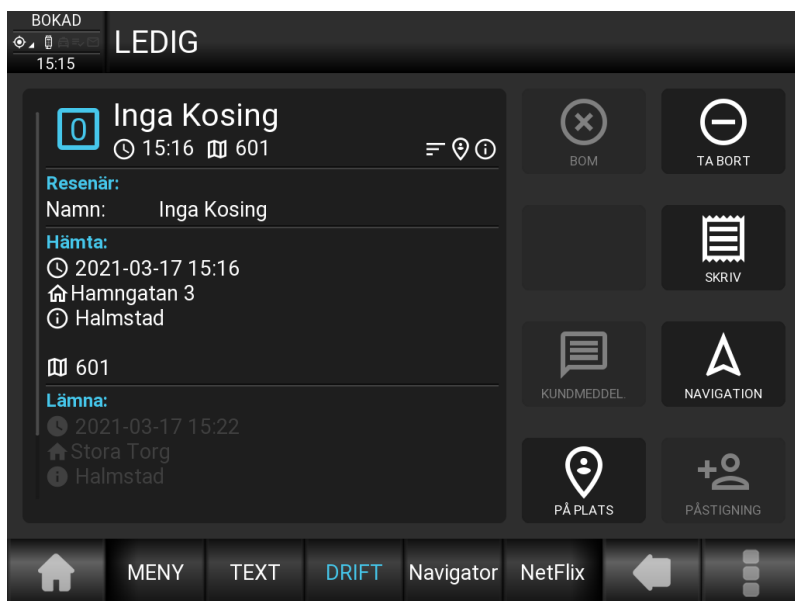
BOKAD
15:15
LEDIG

0 Inga Kosing
15:16 601

Resenär:
Namn: Inga Kosing

Hämta:
2021-03-17 15:16
Hamngatan 3
Halmstad

601

Lämna:
2021-03-17 15:22
Stora Torg
Halmstad

BOM
TA BORT
SKRIV
KUNDMEDDEL.
NAVIGATION
PÅ PLATS
PÅSTIGNING

MENY TEXT DRIFT Navigator NetFlix